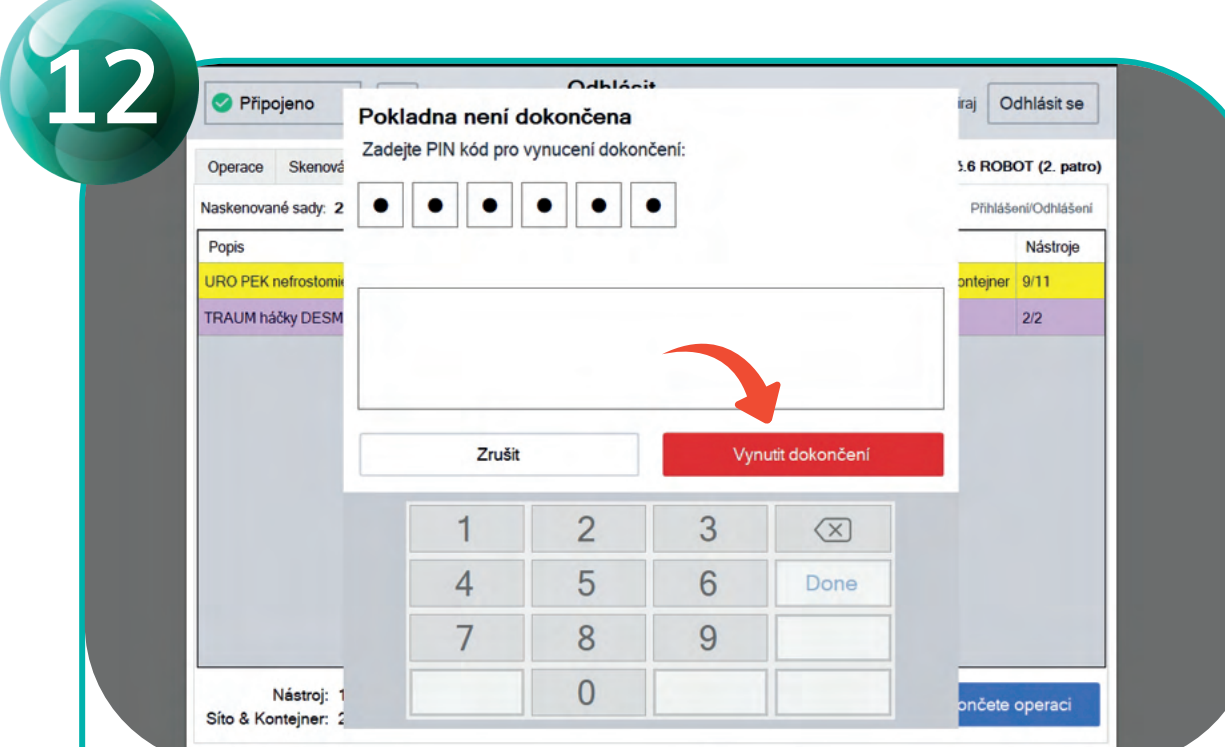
12

Připojeno

Odhlásit

iraj

Odhlásit se

Pokladna není dokončena

Zadejte PIN kód pro vynucení dokončení:

● ● ● ● ● ●

Operace

Skenová

5.6 ROBOT (2. patro)

Naskenované sady: 2

Přihlášení/Odhlášení

Popis

Nástroje

URO PEK nefrostomie

ontejner

9/11

TRAUM háčky DESM

2/2

Zrušit

Vynutit dokončení

1 2 3

4 5 6 Done

7 8 9

0

Nástroj: 1

Síto & Kontejner: 2

ončete operaci